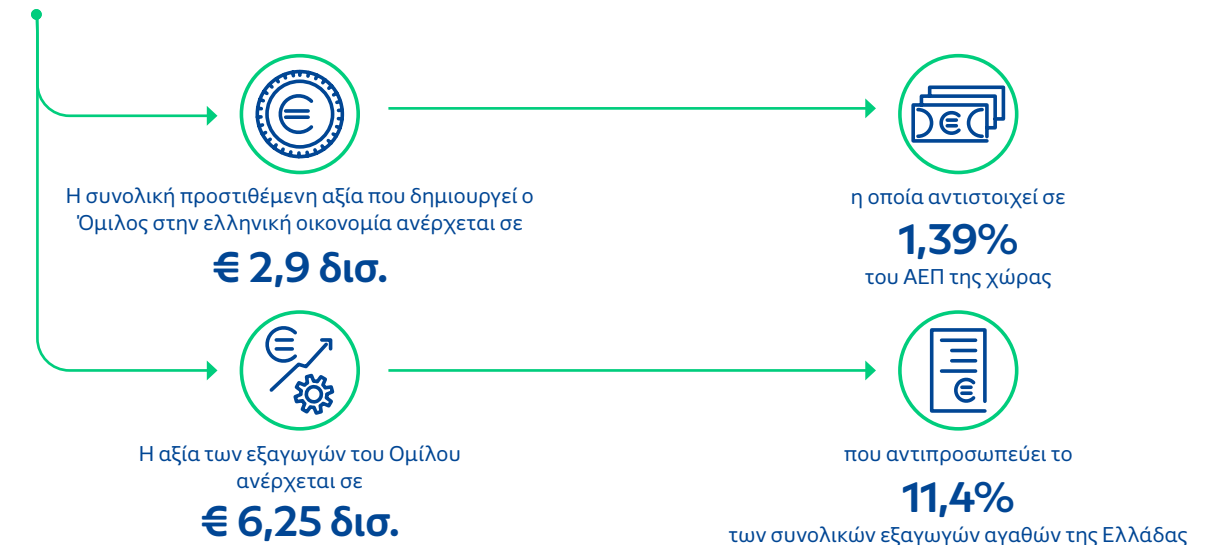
Η συνολική προστιθέμενη αξία που δημιουργεί ο Όμιλος στην ελληνική οικονομία ανέρχεται σε

€ 2,9 δισ.

η οποία αντιστοιχεί σε

1,39%

του ΑΕΠ της χώρας

Η αξία των εξαγωγών του Ομίλου ανέρχεται σε

€ 6,25 δισ.

που αντιπροσωπεύει το

11,4%

των συνολικών εξαγωγών αγαθών της Ελλάδας